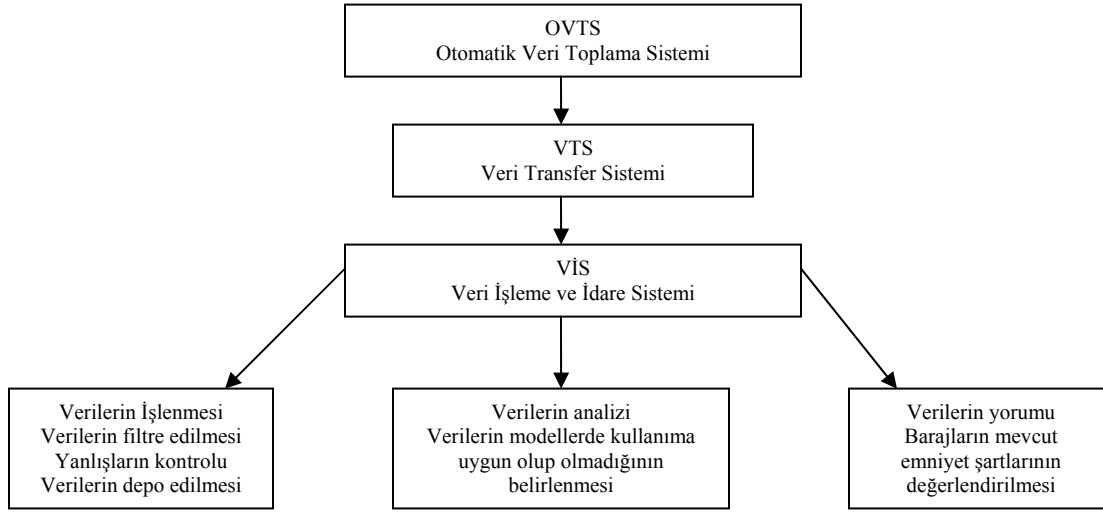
OVTS
Otomatik Veri Toplama Sistemi

VTS
Veri Transfer Sistemi

VİS
Veri İşleme ve İdare Sistemi

Verilerin İşlenmesi
Verilerin filtre edilmesi
Yanlışların kontrolu
Verilerin depo edilmesi

Verilerin analizi
Verilerin modellerde kullanıma uygun olup olmadığının belirlenmesi

Verilerin yorumu
Barajların mevcut emniyet şartlarının değerlendirilmesi